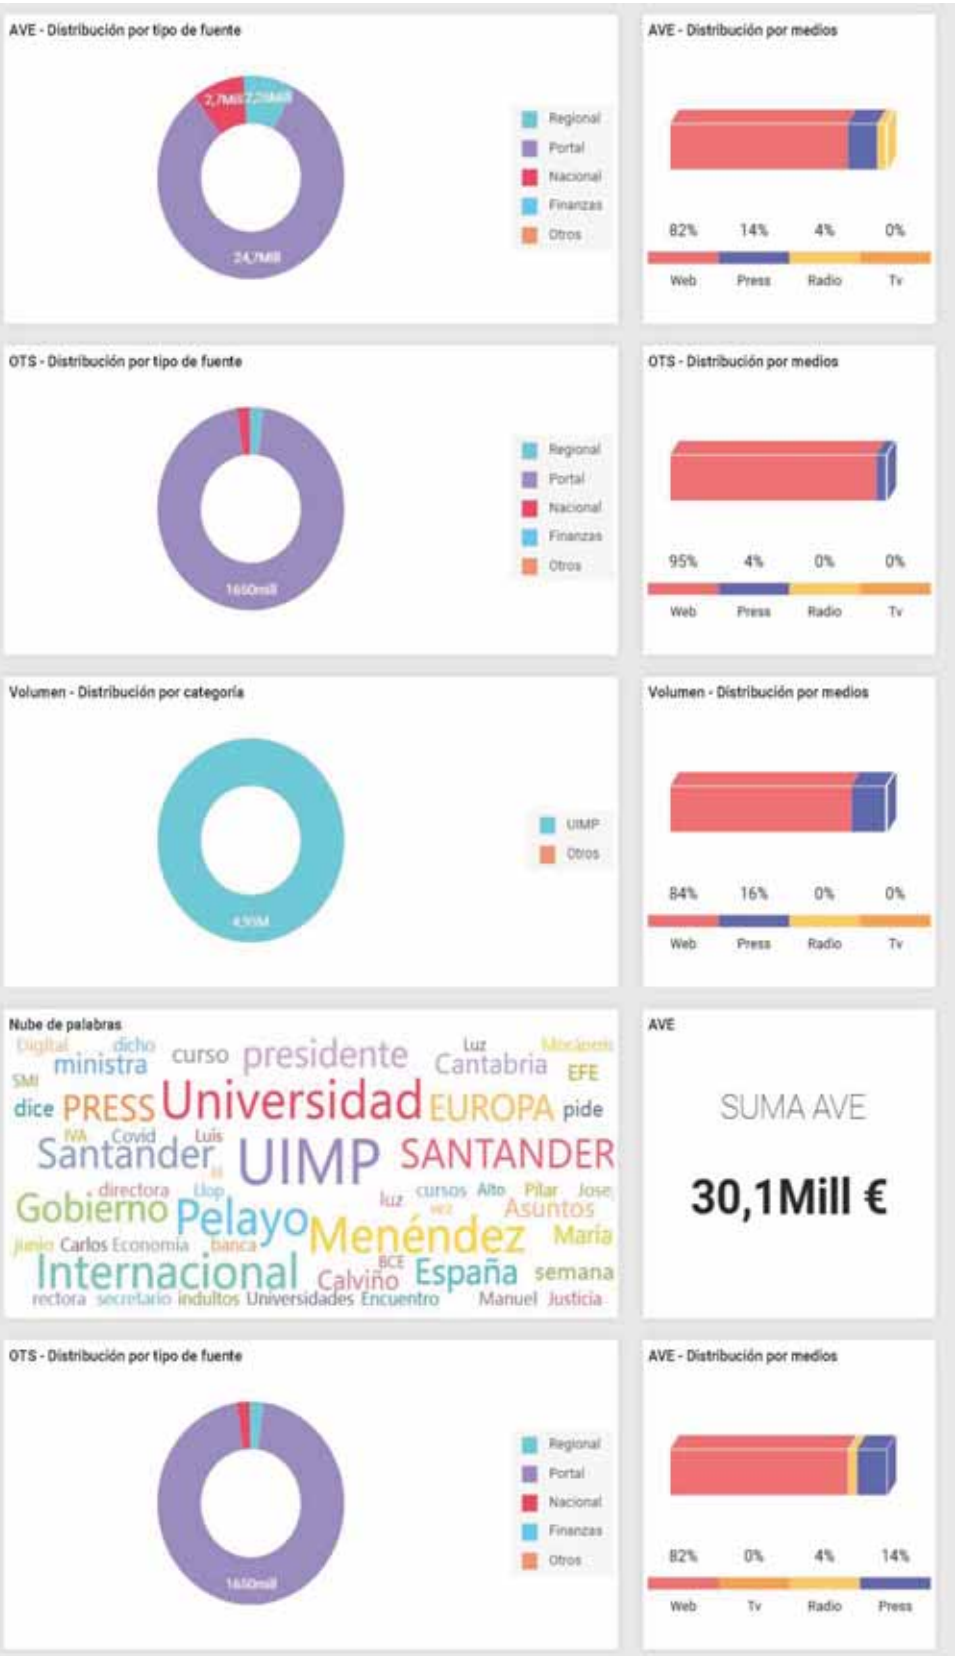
AVE - Distribución por tipo de fuente

2,7Mill 2,29Mill

24,7Mill

Regional
Portal
Nacional
Finanzas
Otros

AVE - Distribución por medios

82% 14% 4% 0%

Web Press Radio Tv

OTS - Distribución por tipo de fuente

1650mill

Regional
Portal
Nacional
Finanzas
Otros

OTS - Distribución por medios

95% 4% 0% 0%

Web Press Radio Tv

Volumen - Distribución por categoría

4,93M

UIMP
Otros

Volumen - Distribución por medios

84% 16% 0% 0%

Web Press Radio Tv

Nube de palabras

Digital dicho ministra curso presidente Luz Cantabria Marcelino SMI EFE dice PRESS Universidad EUROPA pide IVA Covid Luis Santander UIMP SANTANDER directora Llop Gobierno Pelayo luz cursos Alto Pilar Jose Menéndez Asuntos María junio Carlos Economía banca BCE Internacional Calviño España semana rectora secretario indultos Universidades Encuentro Manuel Justicia

AVE

SUMA AVE

30,1Mill €

OTS - Distribución por tipo de fuente

1650mill

Regional
Portal
Nacional
Finanzas
Otros

AVE - Distribución por medios

82% 0% 4% 14%

Web Tv Radio Press